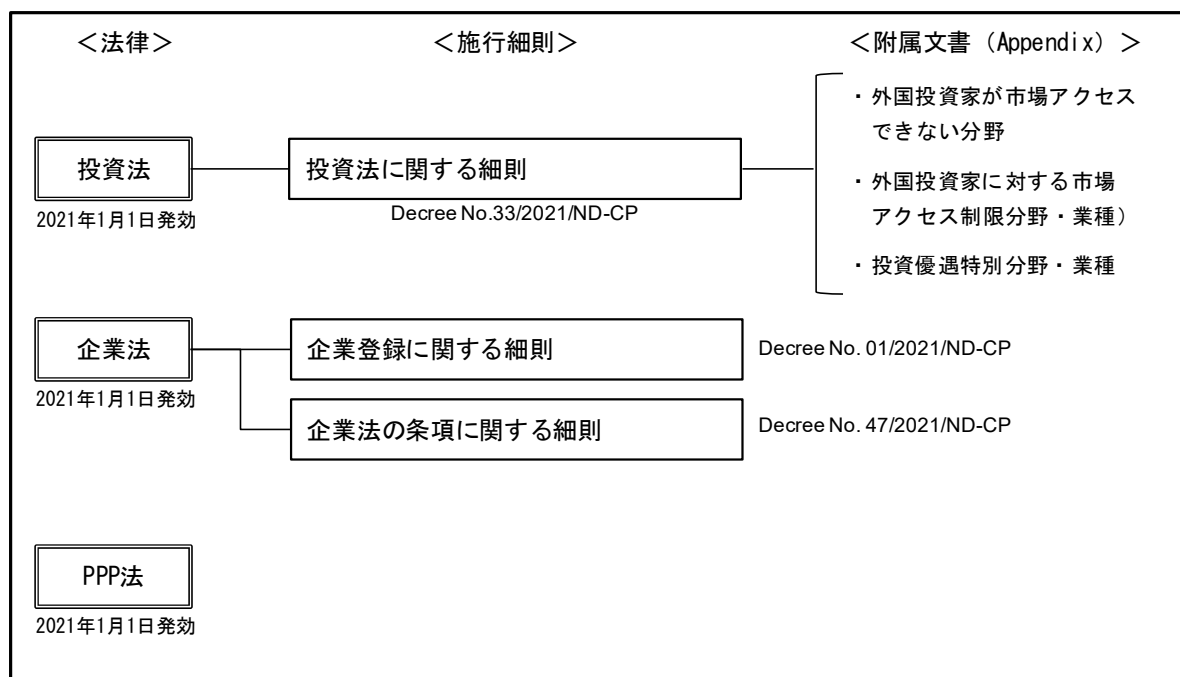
＜法律＞

＜施行細則＞

＜附属文書（Appendix）＞

投資法

2021年1月1日発効

投資法に関する細則

Decree No.33/2021/ND-CP

・外国投資家が市場アクセスできない分野

・外国投資家に対する市場アクセス制限分野・業種）

・投資優遇特別分野・業種

企業法

2021年1月1日発効

企業登録に関する細則

Decree No. 01/2021/ND-CP

企業法の条項に関する細則

Decree No. 47/2021/ND-CP

PPP法

2021年1月1日発効